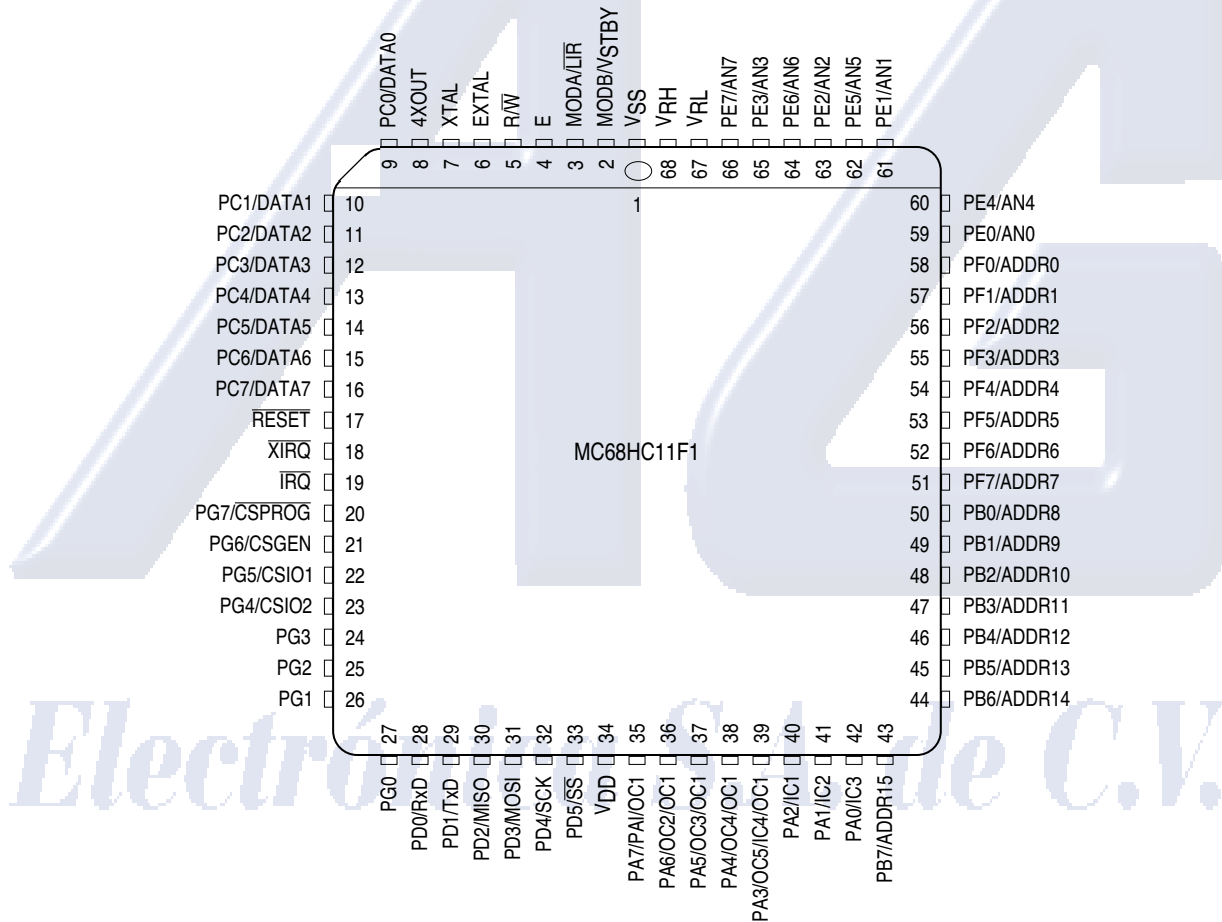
PC0/DATA0 9
4XOUT 8
XTAL 7
EXTAL 6
R/$\overline{W}$ 5
E 4
MODA/$\overline{LIR}$ 3
MODB/VSTBY 2
VSS 1
VRH 68
VRL 67
PE7/AN7 66
PE3/AN3 65
PE6/AN6 64
PE2/AN2 63
PE5/AN5 62
PE1/AN1 61

PC1/DATA1 10
PC2/DATA2 11
PC3/DATA3 12
PC4/DATA4 13
PC5/DATA5 14
PC6/DATA6 15
PC7/DATA7 16
$\overline{RESET}$ 17
$\overline{XIRQ}$ 18
$\overline{IRQ}$ 19
PG7/$\overline{CSPROG}$ 20
PG6/CSGEN 21
PG5/CSIO1 22
PG4/CSIO2 23
PG3 24
PG2 25
PG1 26

MC68HC11F1

60 PE4/AN4
59 PE0/AN0
58 PF0/ADDR0
57 PF1/ADDR1
56 PF2/ADDR2
55 PF3/ADDR3
54 PF4/ADDR4
53 PF5/ADDR5
52 PF6/ADDR6
51 PF7/ADDR7
50 PB0/ADDR8
49 PB1/ADDR9
48 PB2/ADDR10
47 PB3/ADDR11
46 PB4/ADDR12
45 PB5/ADDR13
44 PB6/ADDR14

27 PG0
28 PD0/RxD
29 PD1/TxD
30 PD2/MISO
31 PD3/MOSI
32 PD4/SCK
33 PD5/$\overline{SS}$
34 VDD
35 PA7/PAI/OC1
36 PA6/OC2/OC1
37 PA5/OC3/OC1
38 PA4/OC4/OC1
39 PA3/OC5/IC4/OC1
40 PA2/IC1
41 PA1/IC2
42 PA0/IC3
43 PB7/ADDR15

AG Electrónica S.A. de C.V.